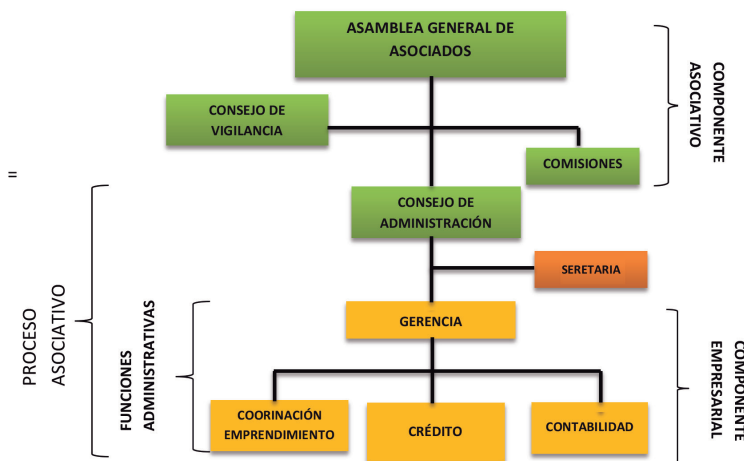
ASAMBLEA GENERAL DE ASOCIADOS

COMPONENTE ASOCIATIVO

CONSEJO DE VIGILANCIA

COMISIONES

=

CONSEJO DE ADMINISTRACIÓN

SERETARIA

PROCESO ASOCIATIVO

FUNCIONES ADMINISTRATIVAS

GERENCIA

COMPONENTE EMPRESARIAL

COORINACIÓN EMPRENDIMIENTO

CRÉDITO

CONTABILIDAD